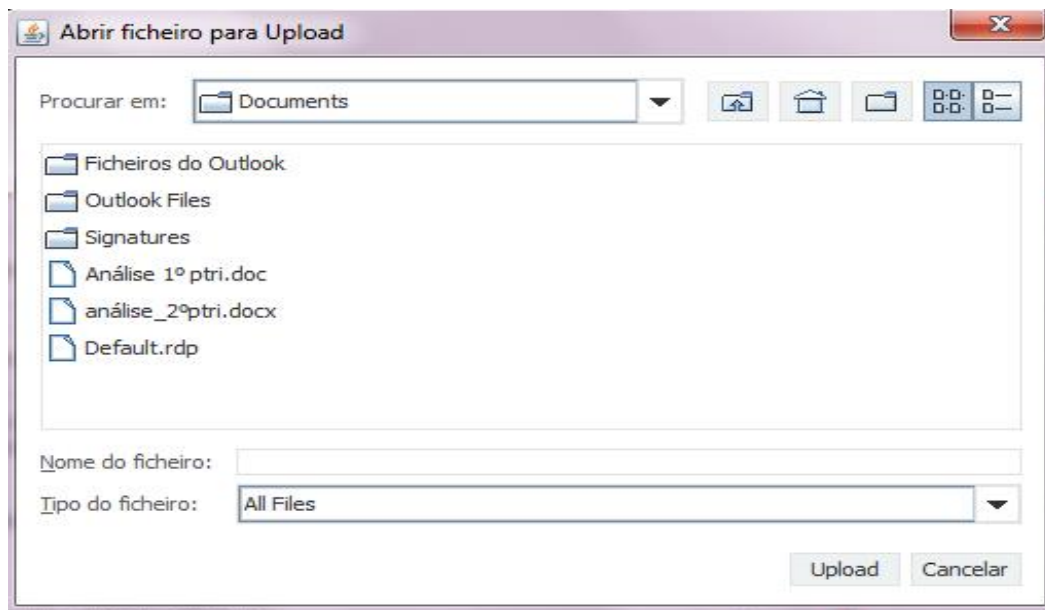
Abrir ficheiro para Upload

Procurar em: Documents

Ficheiros do Outlook
Outlook Files
Signatures
Análise 1º ptri.doc
análise_2ºptri.docx
Default.rdp

Nome do ficheiro:
Tipo do ficheiro: All Files

Upload Cancelar